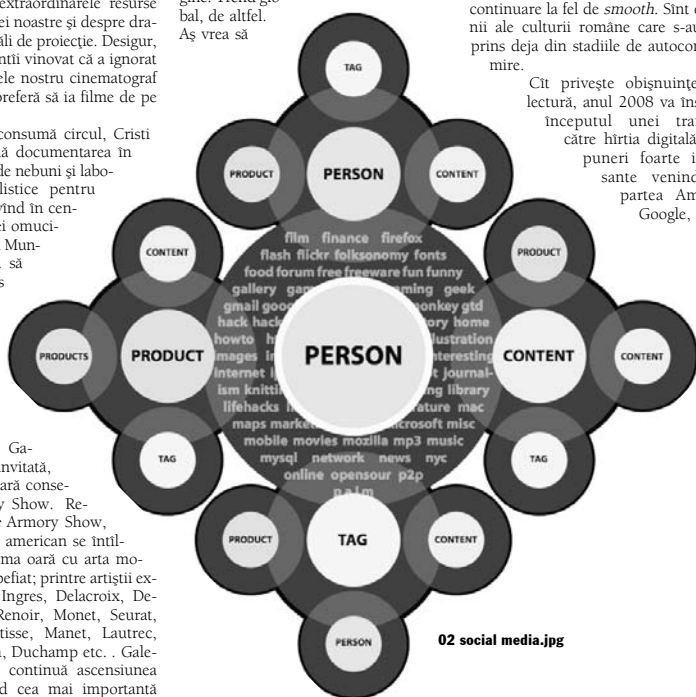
extraordinarele resurse ei noastre și despre drauli de proiecție. Desigur, ntii vinovat că a ignorat ele nostru cinematograf preferă să ia filme de pe

consumă circul, Cristi ă documentarea în le nebuni și labolistice pentru vînd în cenei omuci- Mun- să s

Ga- invitată, ară conse- y Show. Re- e Armory Show, american se întîl- ma oară cu arta mo- pefiat; printre artiștii ex- Ingres, Delacroix, De- Renoir, Monet, Seurat, tisse, Manet, Lautrec, , Duchamp etc. . Gale- continuă ascensiunea d cea mai importantă

gie. Trend glo bal, de altfel. Aș vrea să

continuare la fel de smooth. Sînt nii ale culturii române care s-au prins deja din stadiile de autocon mire.

Cît privește obișnuințe lectură, anul 2008 va îns începutul unei tra către hîrtia digitală puneri foarte i sante venind partea Am Google,

TAG
PERSON
PRODUCT
CONTENT
CONTENT
PRODUCT
PRODUCTS
PRODUCT
CONTENT
CONTENT
TAG
TAG
PERSON
film finance firefox flash flickr folksonomy fonts food forum free freeware fun funny gallery gam aming geek gmail goog monkey gtd hack hack ory home howto h llustration images in nteresting internet j journal- ism knitti ng library lifehacks l rature mac maps marke icrosoft misc mobile movies mozilla mp3 music mysql network news nyc online opensour p2p palm
PRODUCT
TAG
CONTENT
PERSON

02 social media.jpg